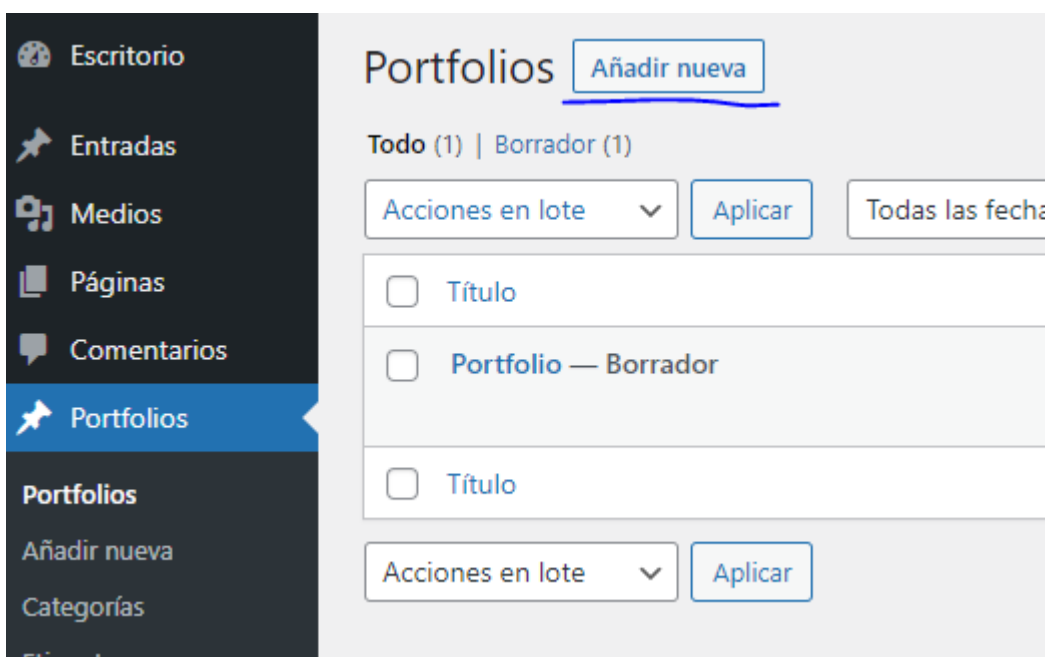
Escritorio
Entradas
Medios
Páginas
Comentarios
Portfolios
Portfolios
Añadir nueva
Categorías
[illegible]

Portfolios Añadir nueva

Todo (1) | Borrador (1)

Acciones en lote
Aplicar
Todas las fecha

Título

Portfolio — Borrador

Título

Acciones en lote
Aplicar